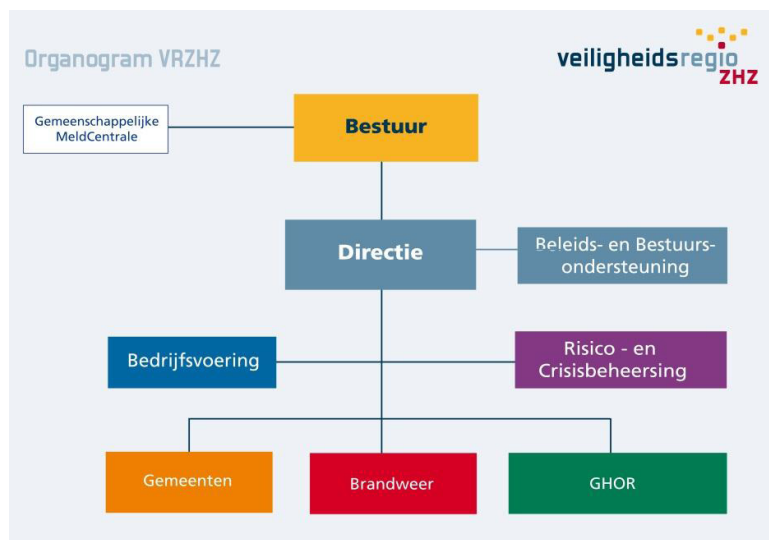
Organogram VRZHZ

veiligheidsregio ZHZ

Gemeenschappelijke MeldCentrale

Bestuur

Directie

Beleids- en Bestuurs-ondersteuning

Bedrijfsvoering

Risico - en Crisisbeheersing

Gemeenten

Brandweer

GHOR